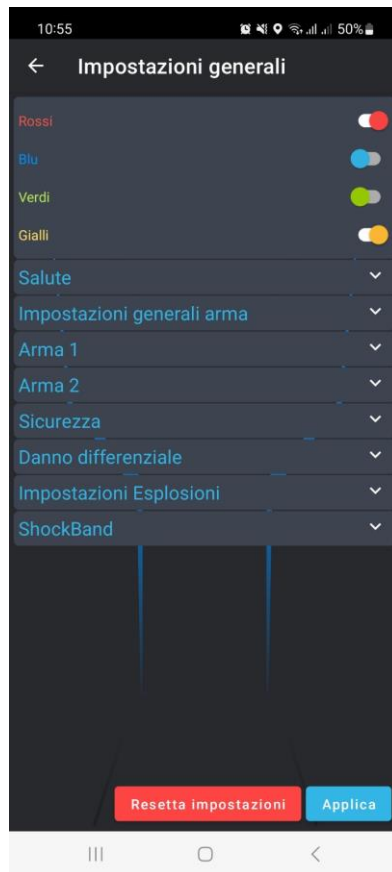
10:55 50%

←

Impostazioni generali

Rossi

Blu

Verdi

Gialli

Salute

Impostazioni generali arma

Arma 1

Arma 2

Sicurezza

Danno differenziale

Impostazioni Esplosioni

ShockBand

Resetta impostazioni

Applica